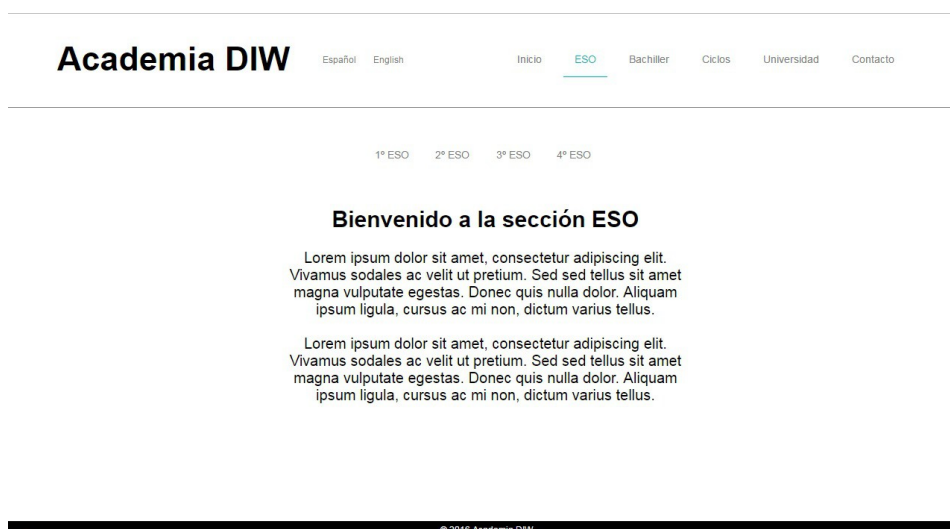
Academia DIW

Español English

Inicio ESO Bachiller Ciclos Universidad Contacto

1º ESO 2º ESO 3º ESO 4º ESO

Bienvenido a la sección ESO

Lorem ipsum dolor sit amet, consectetur adipiscing elit. Vivamus sodales ac velit ut pretium. Sed sed tellus sit amet magna vulputate egestas. Donec quis nulla dolor. Aliquam ipsum ligula, cursus ac mi non, dictum varius tellus.

Lorem ipsum dolor sit amet, consectetur adipiscing elit. Vivamus sodales ac velit ut pretium. Sed sed tellus sit amet magna vulputate egestas. Donec quis nulla dolor. Aliquam ipsum ligula, cursus ac mi non, dictum varius tellus.

© 2016 Academia DIW